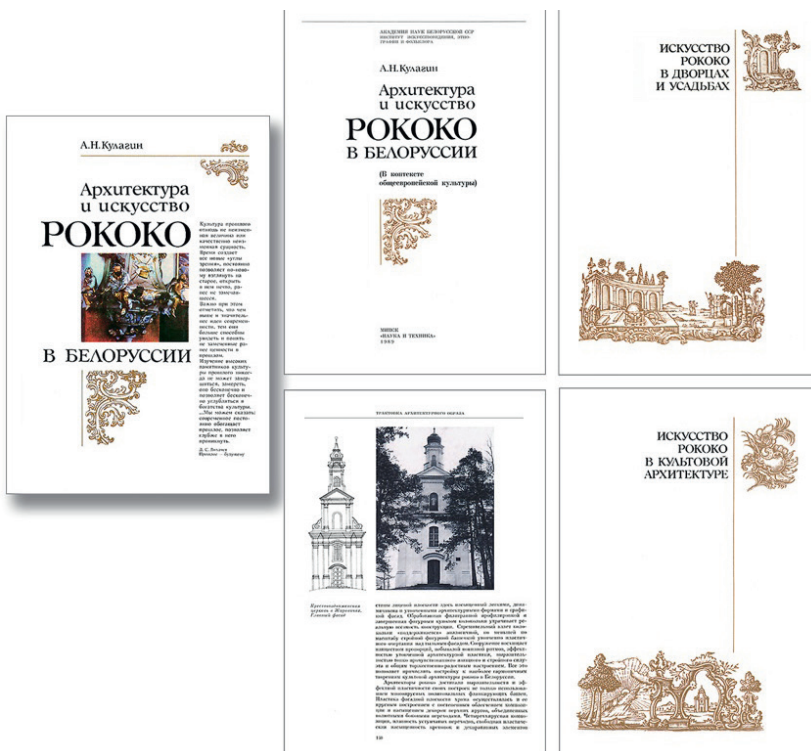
А.Н.Кулагин

Архитектура и искусство
РОКОКО
В БЕЛОРУССИИ

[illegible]

Д. С. Лихачев

АКАДЕМИЯ НАУК БЕЛОРУССКОЙ ССР
ИНСТИТУТ ИСКУССТВОВЕДЕНИЯ, ЭТНОГРАФИИ И ФОЛЬКЛОРА

А.Н.Кулагин

Архитектура и искусство
РОКОКО
В БЕЛОРУССИИ

(В контексте общеевропейской культуры)

МИНСК
«НАУКА И ТЕХНИКА»
1989

ИСКУССТВО РОКОКО В ДВОРЦАХ И УСАДЬБАХ

ТРАКТОВКА АРХИТЕКТУРНОГО ОБРАЗА

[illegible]

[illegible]

ИСКУССТВО РОКОКО В КУЛЬТОВОЙ АРХИТЕКТУРЕ